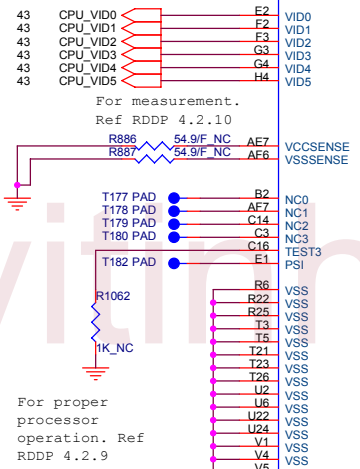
43 CPU_VID0
43 CPU_VID1
43 CPU_VID2
43 CPU_VID3
43 CPU_VID4
43 CPU_VID5

E2 VID0
F2 VID1
F3 VID2
G3 VID3
G4 VID4
H4 VID5

For measurement.
Ref RDDP 4.2.10

R886 54.9/F_NC AF7 VCCSENSE
R887 54.9/F_NC AF6 VSSSENSE

T177 PAD B2 NC0
T178 PAD AF7 NC1
T179 PAD C14 NC2
T180 PAD C3 NC3
C16 TEST3
T182 PAD E1 PSI

R1062
1K_NC

R6 VSS
R22 VSS
R25 VSS
T3 VSS
T5 VSS
T21 VSS
T23 VSS
T26 VSS
U2 VSS
U6 VSS
U22 VSS
U24 VSS
V1 VSS
V4 VSS
V5

For proper processor operation. Ref RDDP 4.2.9